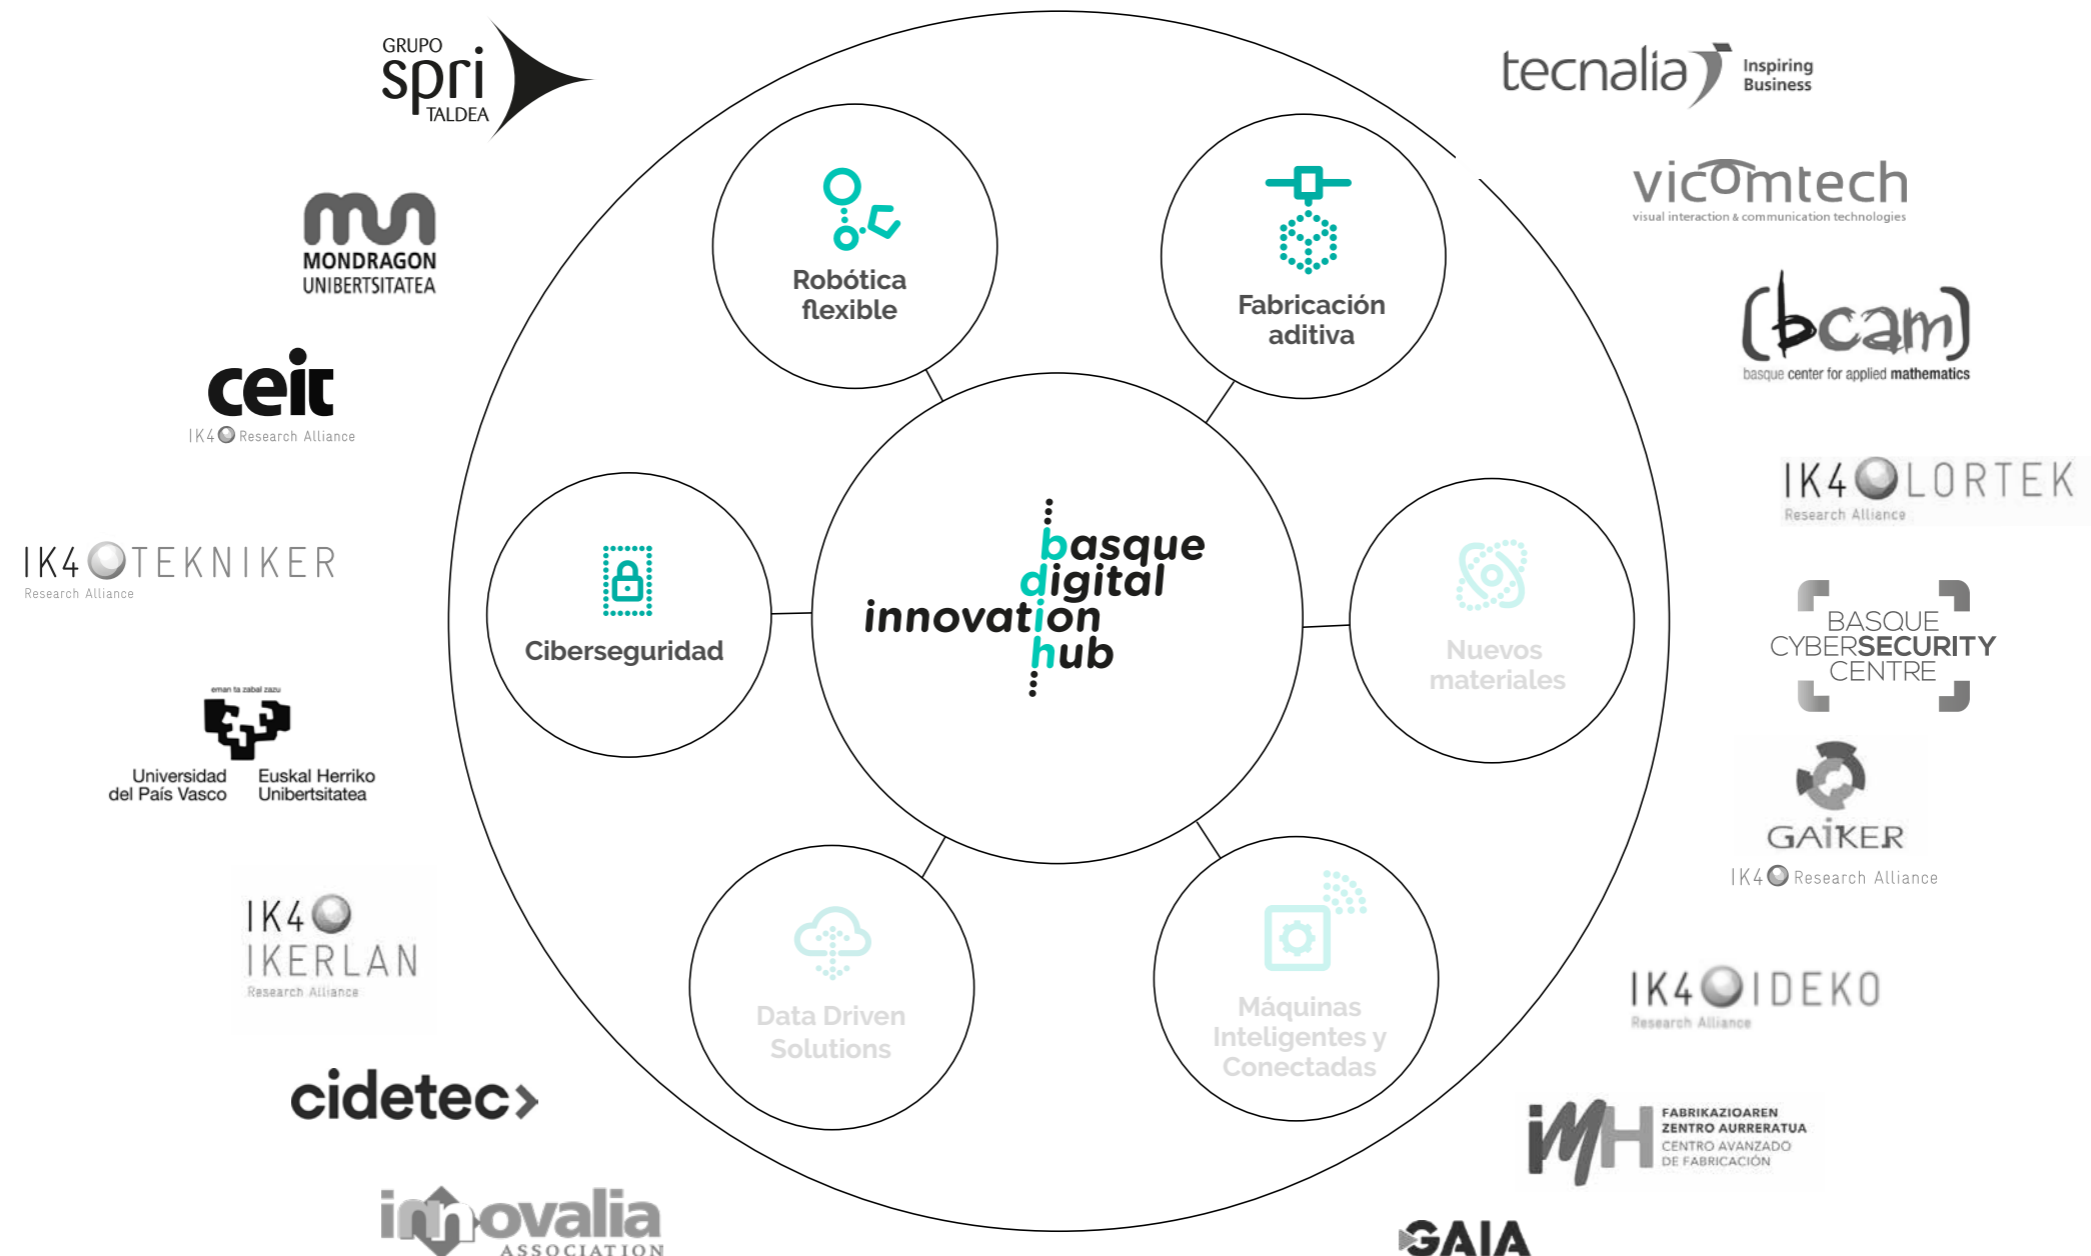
GRUPO
spri
TALDEA

tecnalia
Inspiring Business

vicomtech
visual interaction & communication technologies

MONDRAGON
UNIBERTSITATEA

ceit
IK4 Research Alliance

(bcam)
basque center for applied mathematics

Robótica flexible

Fabricación aditiva

IK4 LORTEK
Research Alliance

IK4 TEKNIKER
Research Alliance

Ciberseguridad

basque
digital
innovation
hub

Nuevos materiales

BASQUE CYBERSECURITY CENTRE

eman ta zabal zazu
Universidad del País Vasco
Euskal Herriko Unibertsitatea

GAIKER
IK4 Research Alliance

IK4
IKERLAN
Research Alliance

Data Driven Solutions

Máquinas Inteligentes y Conectadas

IK4 IDEKO
Research Alliance

cidetec

IMH
FABRIKAZIOAREN ZENTRO AURRERATUA
CENTRO AVANZADO DE FABRICACIÓN

innovalia
ASSOCIATION

GAIA